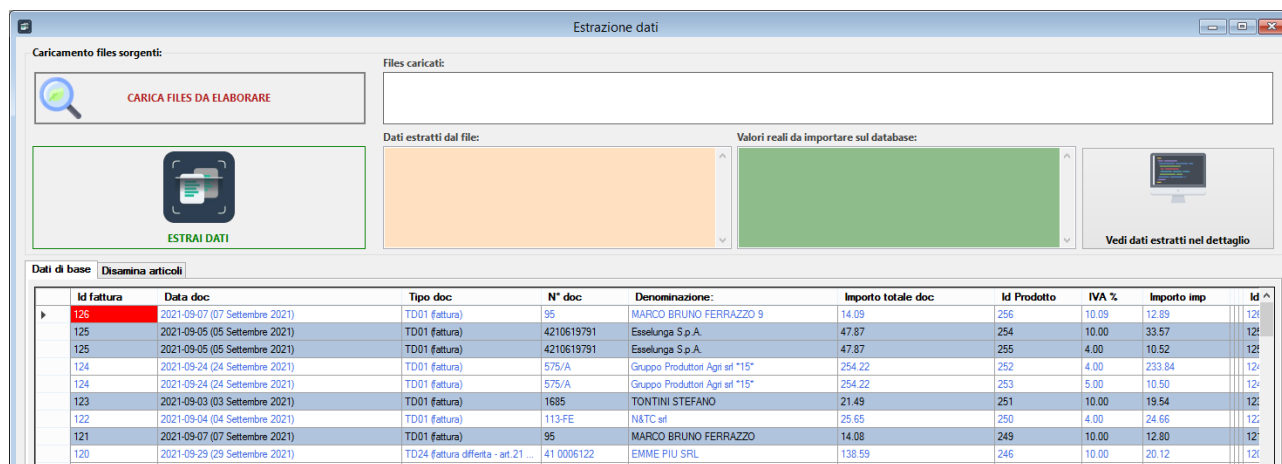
Estrazione dati

Caricamento files sorgenti:

CARICA FILES DA ELABORARE

Files caricati:

Dati estratti dal file:

Valori reali da importare sul database:

ESTRAI DATI

Vedi dati estratti nel dettaglio

Dati di base | Disamina articoli

| | Id fattura | Data doc | Tipo doc | N° doc | Denominazione: | Importo totale doc | Id Prodotto | IVA % | Importo imp | Id |
|---|---|---|---|---|---|---|---|---|---|---|
| ▸ | 126 | 2021-09-07 (07 Settembre 2021) | TD01 (fattura) | 95 | MARCO BRUNO FERRAZZO 9 | 14.09 | 256 | 10.09 | 12.89 | 12 |
| | 125 | 2021-09-05 (05 Settembre 2021) | TD01 (fattura) | 4210619791 | Esselunga S.p.A. | 47.87 | 254 | 10.00 | 33.57 | 12 |
| | 125 | 2021-09-05 (05 Settembre 2021) | TD01 (fattura) | 4210619791 | Esselunga S.p.A. | 47.87 | 255 | 4.00 | 10.52 | 12 |
| | 124 | 2021-09-24 (24 Settembre 2021) | TD01 (fattura) | 575/A | Gruppo Produttori Agri srl "15" | 254.22 | 252 | 4.00 | 233.84 | 12 |
| | 124 | 2021-09-24 (24 Settembre 2021) | TD01 (fattura) | 575/A | Gruppo Produttori Agri srl "15" | 254.22 | 253 | 5.00 | 10.50 | 12 |
| | 123 | 2021-09-03 (03 Settembre 2021) | TD01 (fattura) | 1685 | TONTINI STEFANO | 21.49 | 251 | 10.00 | 19.54 | 12 |
| | 122 | 2021-09-04 (04 Settembre 2021) | TD01 (fattura) | 113-FE | N&TC srl | 25.65 | 250 | 4.00 | 24.66 | 12 |
| | 121 | 2021-09-07 (07 Settembre 2021) | TD01 (fattura) | 95 | MARCO BRUNO FERRAZZO | 14.08 | 249 | 10.00 | 12.80 | 12 |
| | 120 | 2021-09-29 (29 Settembre 2021) | TD24 (fattura differita - art.21 ... | 41 0006122 | EMME PIU SRL | 138.59 | 246 | 10.00 | 20.12 | 12 |